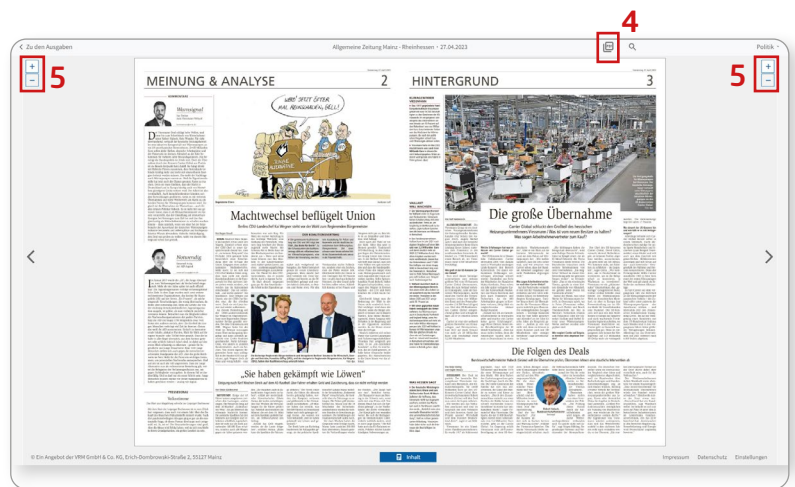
< Zu den Ausgaben

Allgemeine Zeitung Mainz - Rheinhessen • 27.04.2023

4

Politik

5

5

+

−

+

−

MEINUNG & ANALYSE

2

HINTERGRUND

3

Machtwechsel beflügelt Union

„Sie haben gekämpft wie Löwen"

Die große Übernahme

Die Folgen des Deals

© Ein Angebot der VRM GmbH & Co. KG, Erich-Dombrowski-Straße 2, 55127 Mainz

Inhalt

Impressum Datenschutz Einstellungen